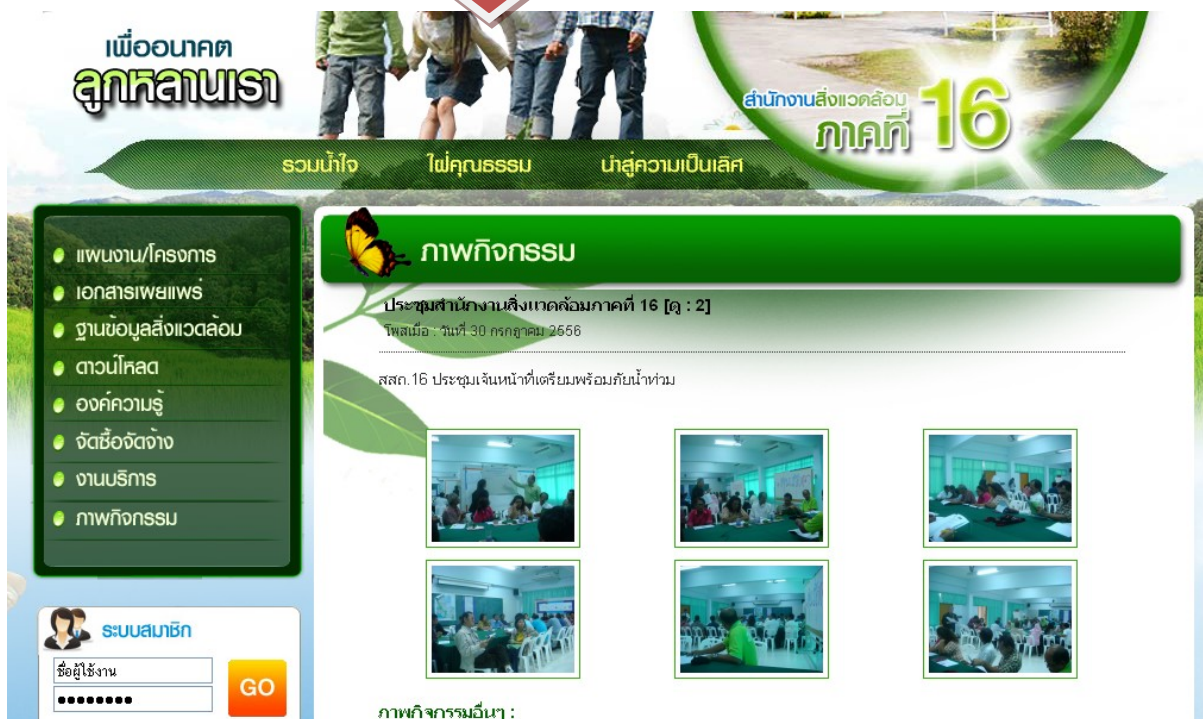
เพื่ออนาคต
ลูกหลานเรา

สำนักงานสิ่งแวดล้อม
ภาคที่ 16

รวมน้ำใจ
ใฝ่คุณธรรม
นำสู่ความเป็นเลิศ

แผนงาน/โครงการ
เอกสารเผยแพร่
ฐานข้อมูลสิ่งแวดล้อม
ดาวน์โหลด
องค์ความรู้
จัดซื้อจัดจ้าง
งานบริการ
ภาพกิจกรรม

ระบบสมาชิก
ชื่อผู้ใช้งาน
••••••••
GO

ภาพกิจกรรม

ประชุมสำนักงานสิ่งแวดล้อมภาคที่ 16 [ดู : 2]
โพสเมื่อ : วันที่ 30 กรกฎาคม 2556

สสภ.16 ประชุมเจ้าหน้าที่เตรียมพร้อมกับน้ำท่วม

ภาพกิจกรรมอื่นๆ :